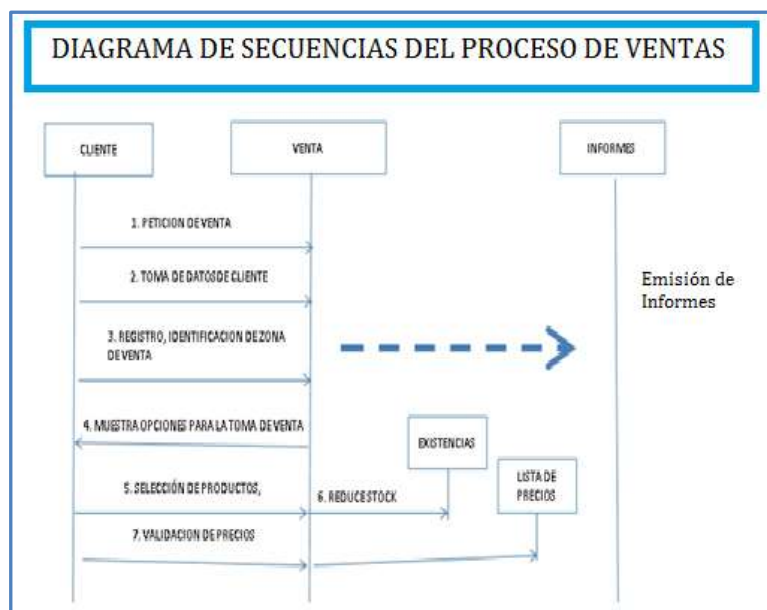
DIAGRAMA DE SECUENCIAS DEL PROCESO DE VENTAS

CLIENTE

VENTA

INFORMES

1. PETICION DE VENTA

2. TOMA DE DATOS DE CLIENTE

Emisión de Informes

3. REGISTRO, IDENTIFICACION DE ZONA DE VENTA

4. MUESTRA OPCIONES PARA LA TOMA DE VENTA

EXISTENCIAS

LISTA DE PRECIOS

5. SELECCIÓN DE PRODUCTOS,

6. REDUCE STOCK

7. VALIDACION DE PRECIOS